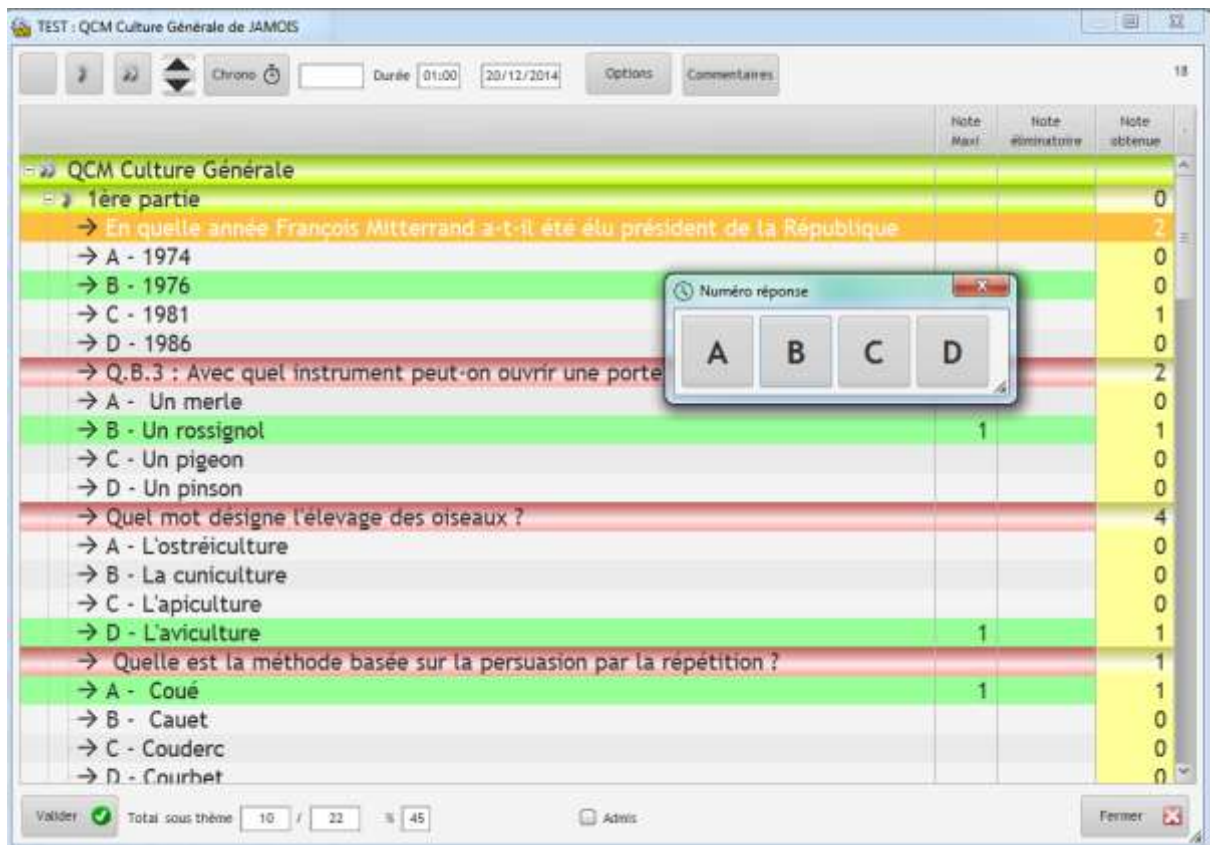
TEST : QCM Culture Générale de JAMOIS

Chrono Durée 01:00 20/12/2014 Options Commentaires 18

| | Note Maxi | Note éliminatoire | Note obtenue |
|---|---|---|---|
| QCM Culture Générale | | | |
| 1ère partie | | | 0 |
| → En quelle année François Mitterrand a-t-il été élu président de la République | | | 2 |
| → A - 1974 | | | 0 |
| → B - 1976 | | | 0 |
| → C - 1981 | | | 1 |
| → D - 1986 | | | 0 |
| → Q.B.3 : Avec quel instrument peut-on ouvrir une porte | | | 2 |
| → A - Un merle | | | 0 |
| → B - Un rossignol | 1 | | 1 |
| → C - Un pigeon | | | 0 |
| → D - Un pinson | | | 0 |
| → Quel mot désigne l'élevage des oiseaux ? | | | 4 |
| → A - L'ostréiculture | | | 0 |
| → B - La cuniculture | | | 0 |
| → C - L'apiculture | | | 0 |
| → D - L'aviculture | 1 | | 1 |
| → Quelle est la méthode basée sur la persuasion par la répétition ? | | | 1 |
| → A - Coué | 1 | | 1 |
| → B - Cauet | | | 0 |
| → C - Couderc | | | 0 |
| → D - Courbet | | | 0 |

Numéro réponse
A B C D

Valider Total sous thème 10 / 22 % 45 Admis Fermer